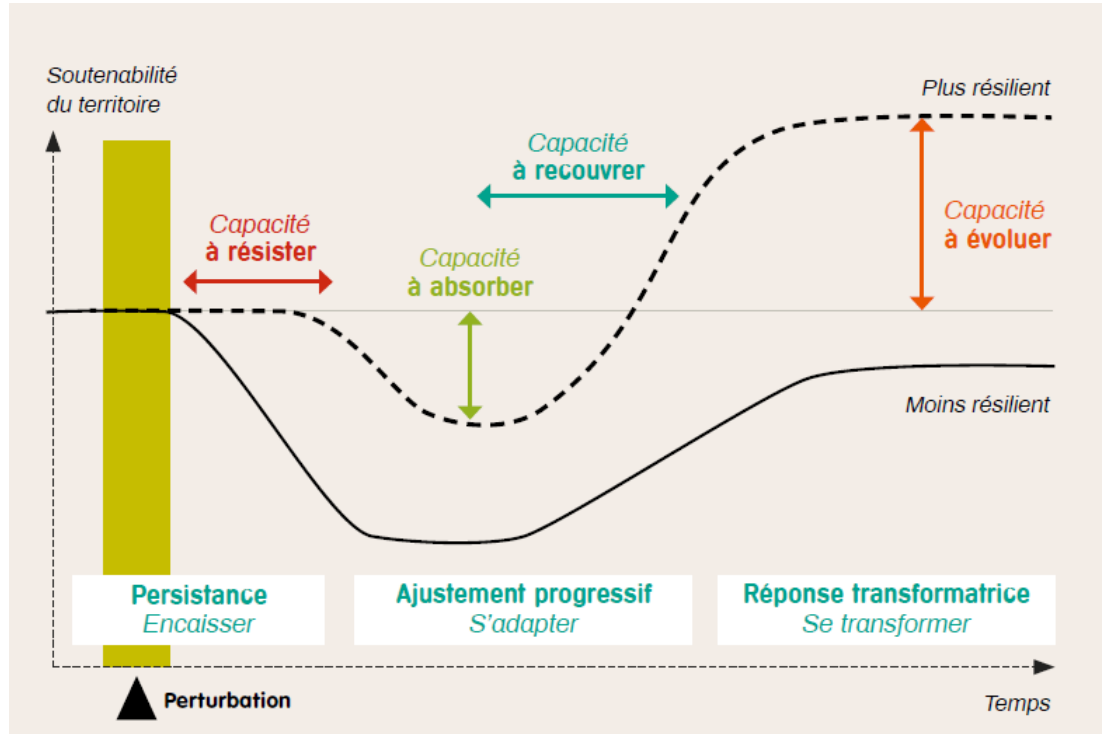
Soutenabilité du territoire

Plus résilient

Capacité à recouvrer

Capacité à résister

Capacité à absorber

Capacité à évoluer

Moins résilient

Persistance
Encaisser

Ajustement progressif
S'adapter

Réponse transformatrice
Se transformer

Perturbation

Temps